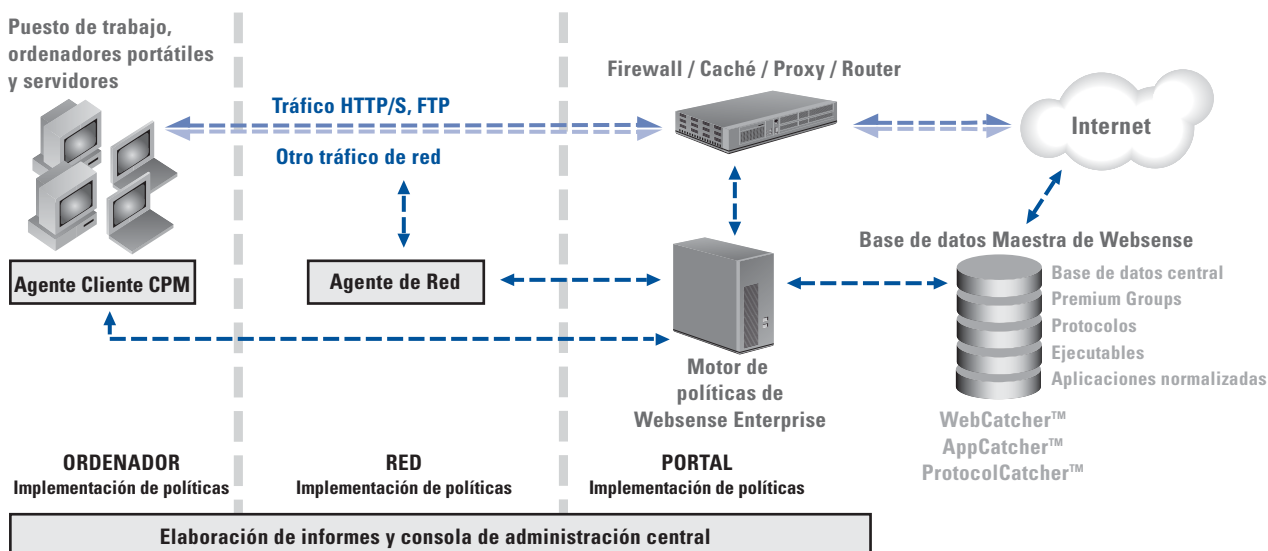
Puesto de trabajo, ordenadores portátiles y servidores

Tráfico HTTP/S, FTP

Otro tráfico de red

Firewall / Caché / Proxy / Router

Internet

Agente Cliente CPM

Agente de Red

Base de datos Maestra de Websense

Base de datos central
Premium Groups
Protocolos
Ejecutables
Aplicaciones normalizadas

Motor de políticas de Websense Enterprise

WebCatcher™
AppCatcher™
ProtocolCatcher™

ORDENADOR
Implementación de políticas

RED
Implementación de políticas

PORTAL
Implementación de políticas

Elaboración de informes y consola de administración central